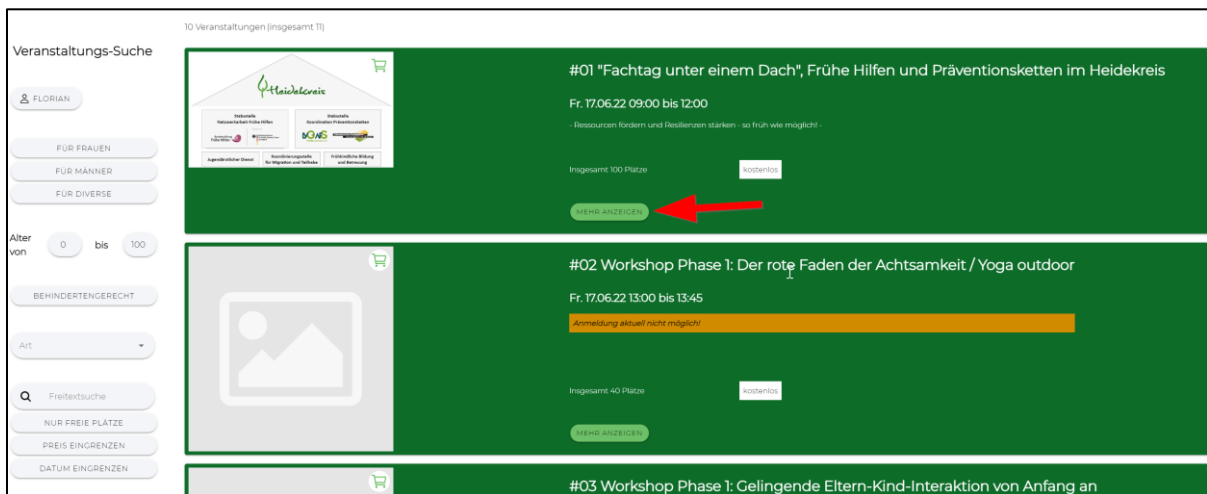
10 Veranstaltungen (insgesamt 11)

Veranstaltungs-Suche

FLORIAN

FÜR FRAUEN
FÜR MÄNNER
FÜR DIVERSE

Alter von 0 bis 100

BEHINDERTENGERECHT

Art

Freitextsuche
NUR FREIE PLÄTZE
PREIS EINGRENZEN
DATUM EINGRENZEN

Heidekreis

Stabsstelle Netzwerkarbeit Frühe Hilfen
Stabsstelle Koordination Präventionsketten
Jugendärztlicher Dienst
Koordinierungsstelle für Migration und Teilhabe
Frühkindliche Bildung und Betreuung

#01 "Fachtag unter einem Dach", Frühe Hilfen und Präventionsketten im Heidekreis

Fr. 17.06.22 09:00 bis 12:00

- Ressourcen fördern und Resilienzen stärken - so früh wie möglich! -

Insgesamt 100 Plätze
kostenlos

MEHR ANZEIGEN

#02 Workshop Phase 1: Der rote Faden der Achtsamkeit / Yoga outdoor

Fr. 17.06.22 13:00 bis 13:45

Anmeldung aktuell nicht möglich!

Insgesamt 40 Plätze
kostenlos

MEHR ANZEIGEN

#03 Workshop Phase 1: Gelingende Eltern-Kind-Interaktion von Anfang an